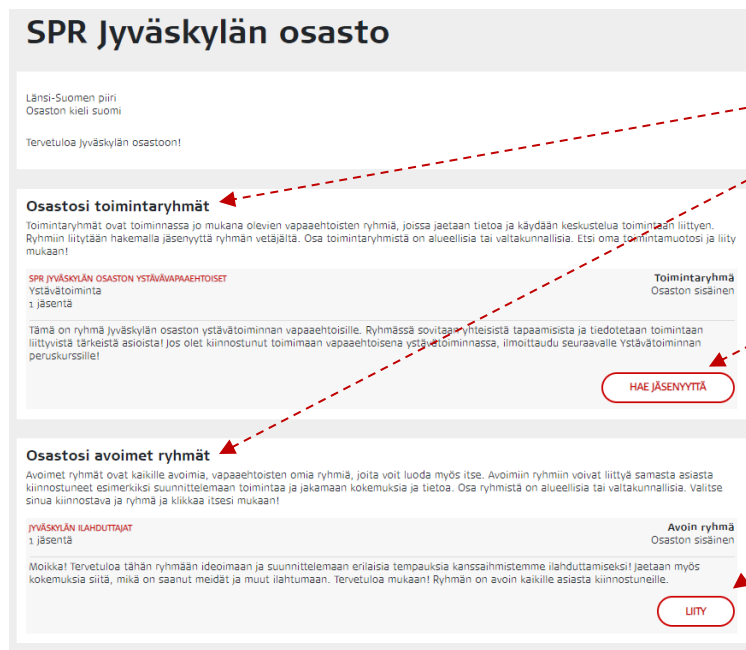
SPR Jyväskylän osasto

Länsi-Suomen piiri
Osaston kieli suomi

Tervetuloa Jyväskylän osastoon!

Osastosi toimintaryhmät

Toimintaryhmät ovat toiminnassa jo mukana olevien vapaaehtoisten ryhmiä, joissa jaetaan tietoa ja käydään keskustelua toimintaan liittyen. Ryhmiin liitytään hakemalla jäsenyyttä ryhmän vetäjältä. Osa toimintaryhmistä on alueellisia tai valtakunnallisia. Etsi oma toimintamuotosi ja liity mukaan!

SPR JYVÄSKYLÄN OSASTON YSTÄVÄVAPAAEHTOISET
Ystävätoiminta
1 jäsentä

Toimintaryhmä
Osaston sisäinen

Tämä on ryhmä Jyväskylän osaston ystävätoiminnan vapaaehtoisille. Ryhmässä sovitaan yhteisistä tapaamisista ja tiedotetaan toimintaan liittyvistä tärkeistä asioista! Jos olet kiinnostunut toimimaan vapaaehtoisena ystävätoiminnassa, ilmoittaudu seuraavalle Ystävätoiminnan peruskurssille!

HAE JÄSENYYTTÄ

Osastosi avoimet ryhmät

Avoimet ryhmät ovat kaikille avoimia, vapaaehtoisten omia ryhmiä, joita voit luoda myös itse. Avoimiin ryhmiin voivat liittyä samasta asiasta kiinnostuneet esimerkiksi suunnittelemaan toimintaa ja jakamaan kokemuksia ja tietoa. Osa ryhmistä on alueellisia tai valtakunnallisia. Valitse sinua kiinnostava ja ryhmä ja klikkaa itsesi mukaan!

JYVÄSKYLÄN ILAHDUTTAJAT
1 jäsentä

Avoin ryhmä
Osaston sisäinen

Moikka! Tervetuloa tähän ryhmään ideoimaan ja suunnittelemaan erilaisia tempauksia kanssaihmistemme ilahduttamiseksi! Jaetaan myös kokemuksia siitä, mikä on saanut meidät ja muut ilahtumaan. Tervetuloa mukaan! Ryhmän on avoin kaikille asiasta kiinnostuneille.

LIITY